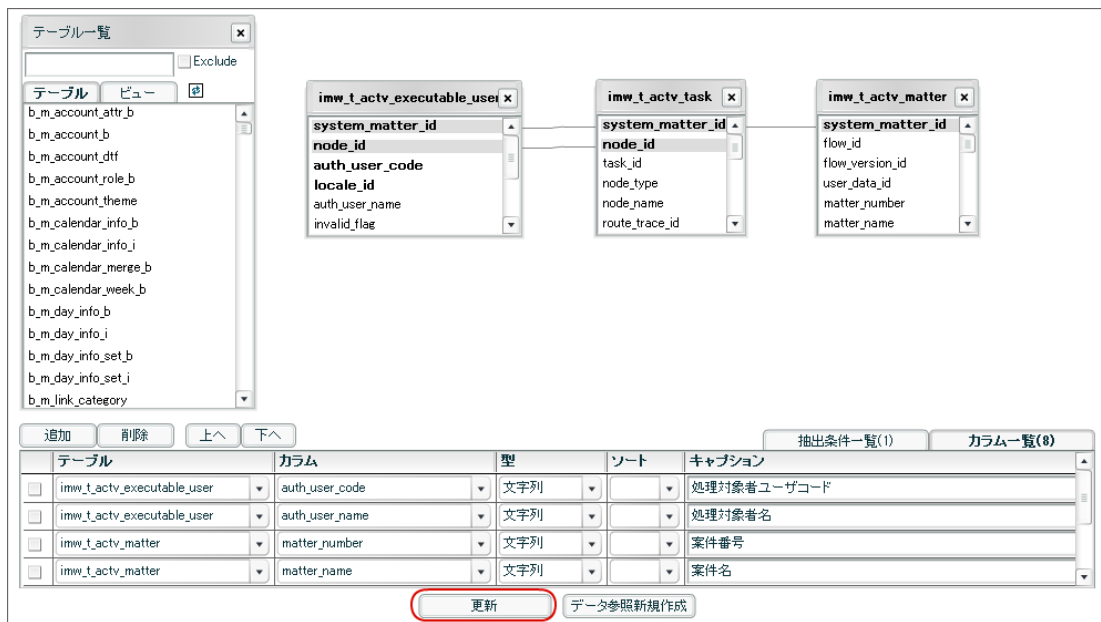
テーブル一覧

Exclude

テーブル ビュー

b_m_account_attr_b
b_m_account_b
b_m_account_dtf
b_m_account_role_b
b_m_account_theme
b_m_calendar_info_b
b_m_calendar_info_i
b_m_calendar_merge_b
b_m_calendar_week_b
b_m_day_info_b
b_m_day_info_i
b_m_day_info_set_b
b_m_day_info_set_i
b_m_link_category

imw_t_actv_executable_user
system_matter_id
node_id
auth_user_code
locale_id
auth_user_name
invalid_flag

imw_t_actv_task
system_matter_id
node_id
task_id
node_type
node_name
route_trace_id

imw_t_actv_matter
system_matter_id
flow_id
flow_version_id
user_data_id
matter_number
matter_name

追加 削除 上へ 下へ

抽出条件一覧(1) カラム一覧(8)

| | テーブル | カラム | 型 | ソート | キャプション |
|---|---|---|---|---|---|
| | imw_t_actv_executable_user | auth_user_code | 文字列 | | 処理対象者ユーザコード |
| | imw_t_actv_executable_user | auth_user_name | 文字列 | | 処理対象者名 |
| | imw_t_actv_matter | matter_number | 文字列 | | 案件番号 |
| | imw_t_actv_matter | matter_name | 文字列 | | 案件名 |

更新 データ参照新規作成